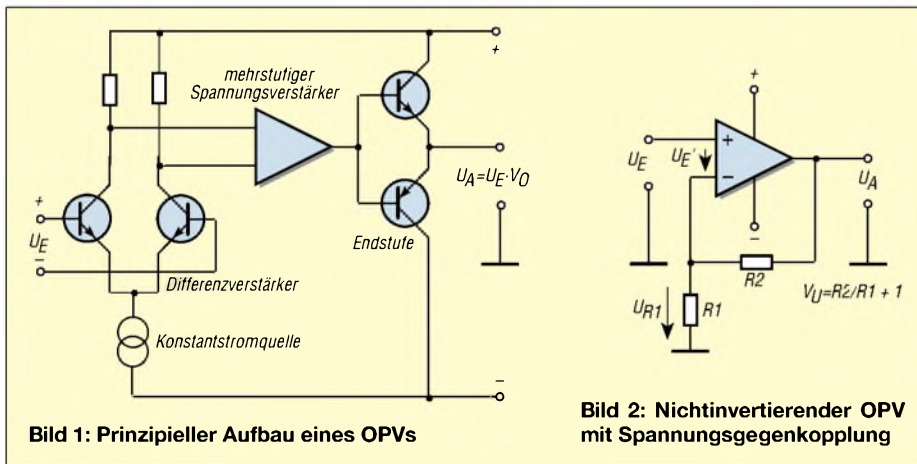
mehrstufiger Spannungsverstärker

+

$U_A = U_E \cdot V_O$

+

$U_E$

−

Endstufe

Differenzverstärker

Konstantstromquelle

−

Bild 1: Prinzipieller Aufbau eines OPVs

+

$U_E$

$U_E'$

+

−

$U_A$

−

R2

$U_{R1}$

R1

$V_U = R2/R1 + 1$

Bild 2: Nichtinvertierender OPV mit Spannungsgegenkopplung